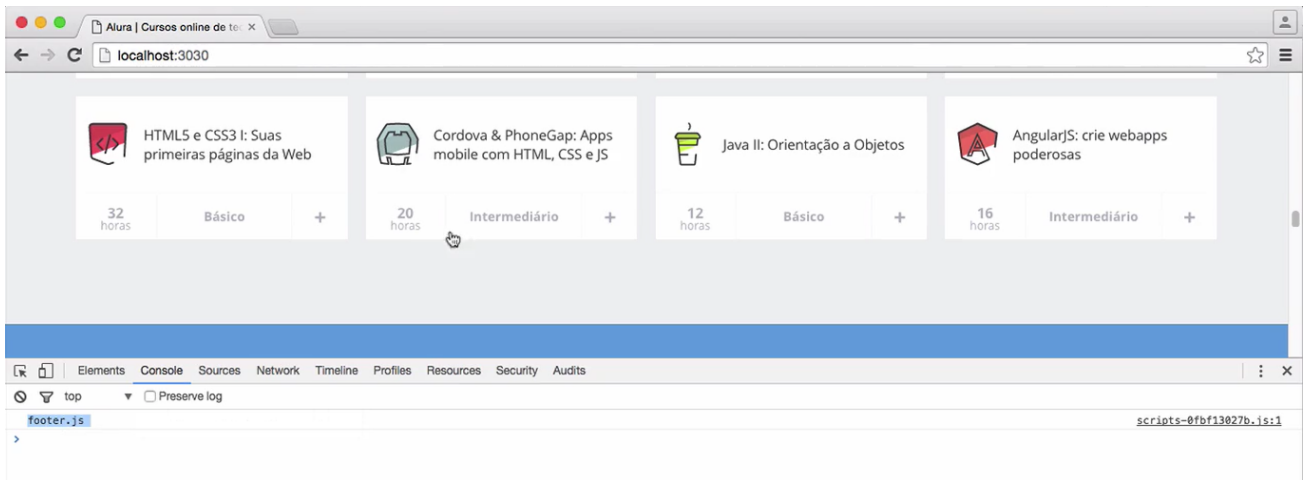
Alura | Cursos online de te ×

localhost:3030

</>

HTML5 e CSS3 I: Suas primeiras páginas da Web

32 horas

Básico

+

Cordova & PhoneGap: Apps mobile com HTML, CSS e JS

20 horas

Intermediário

+

Java II: Orientação a Objetos

12 horas

Básico

+

A

AngularJS: crie webapps poderosas

16 horas

Intermediário

+

Elements Console Sources Network Timeline Profiles Resources Security Audits

top ▼ Preserve log

footer.js

scripts-0fbf13027b.js:1

>